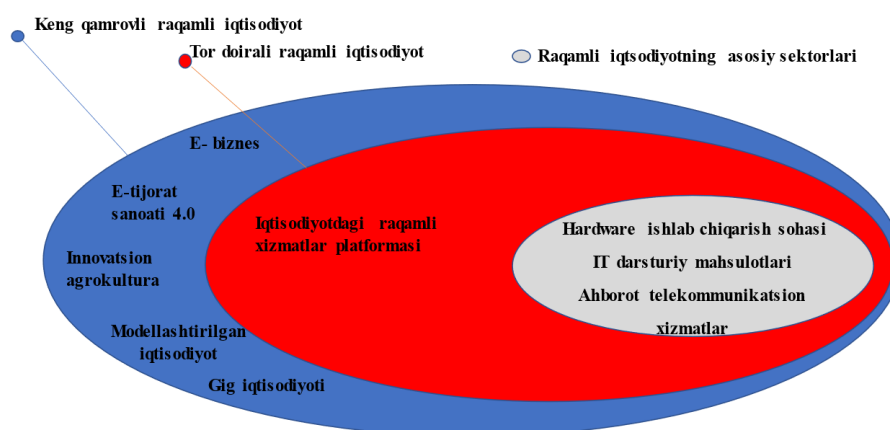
Keng qamrovli raqamli iqtisodiyot

Tor doirali raqamli iqtisodiyot

Raqamli iqtsodiyotning asosiy sektorlari

E- biznes

E-tijorat sanoati 4.0

Innovatsion agrokultura

Modellashtirilgan iqtisodiyot

Gig iqtisodiyoti

Iqtisodiyotdagi raqamli xizmatlar platformasi

Hardware ishlab chiqarish sohasi

IT darsturiy mahsulotlari

Ahborot telekommunikatsion xizmatlar